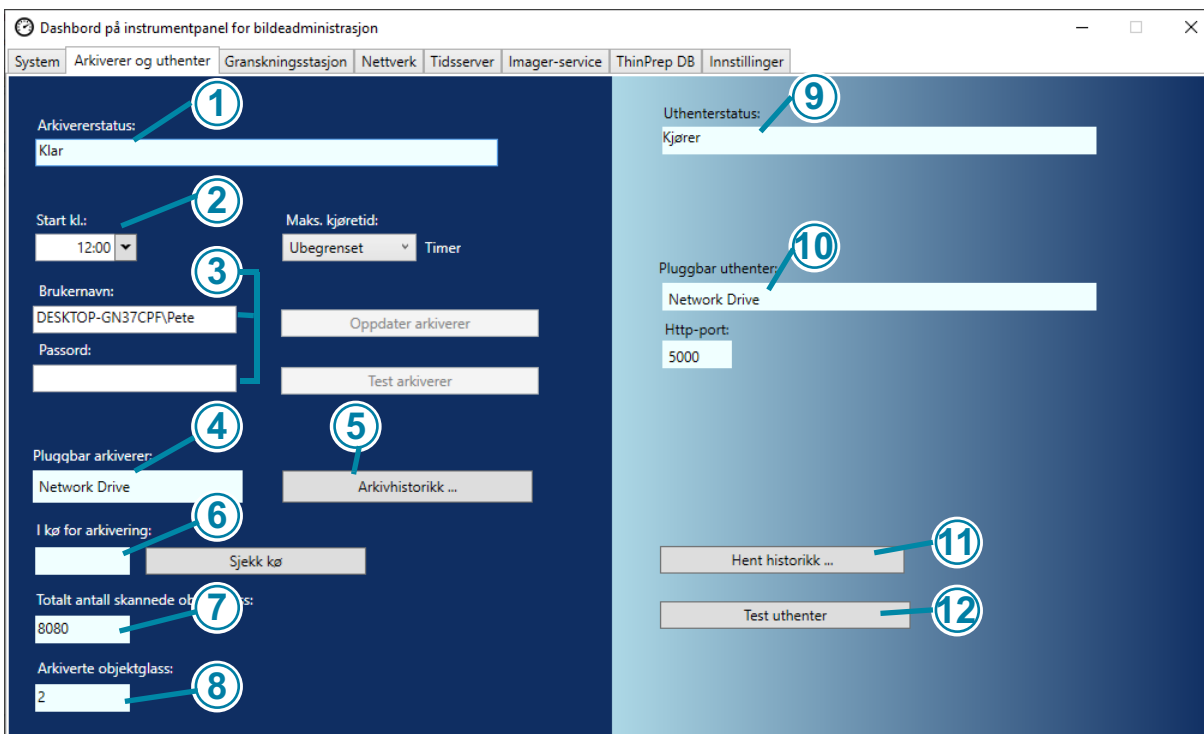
Dashbord på instrumentpanel for bildeadministrasjon

System | Arkiverer og uthenter | Granskningsstasjon | Nettverk | Tidsserver | Imager-service | ThinPrep DB | Innstillinger

1
Arkivererstatus:
Klar

2
Start kl.:
12:00

Maks. kjøretid:
Ubegrenset
Timer

3
Brukernavn:
DESKTOP-GN37CPF\Pete
Passord:

Oppdater arkiverer
Test arkiverer

4
Pluggbar arkiverer:
Network Drive

5
Arkivhistorikk ...

6
I kø for arkivering:
Sjekk kø

7
Totalt antall skannede ob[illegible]ss:
8080

8
Arkiverte objektglass:
2

9
Uthenterstatus:
Kjører

10
Pluggbar uthenter:
Network Drive
Http-port:
5000

11
Hent historikk ...

12
Test uthenter